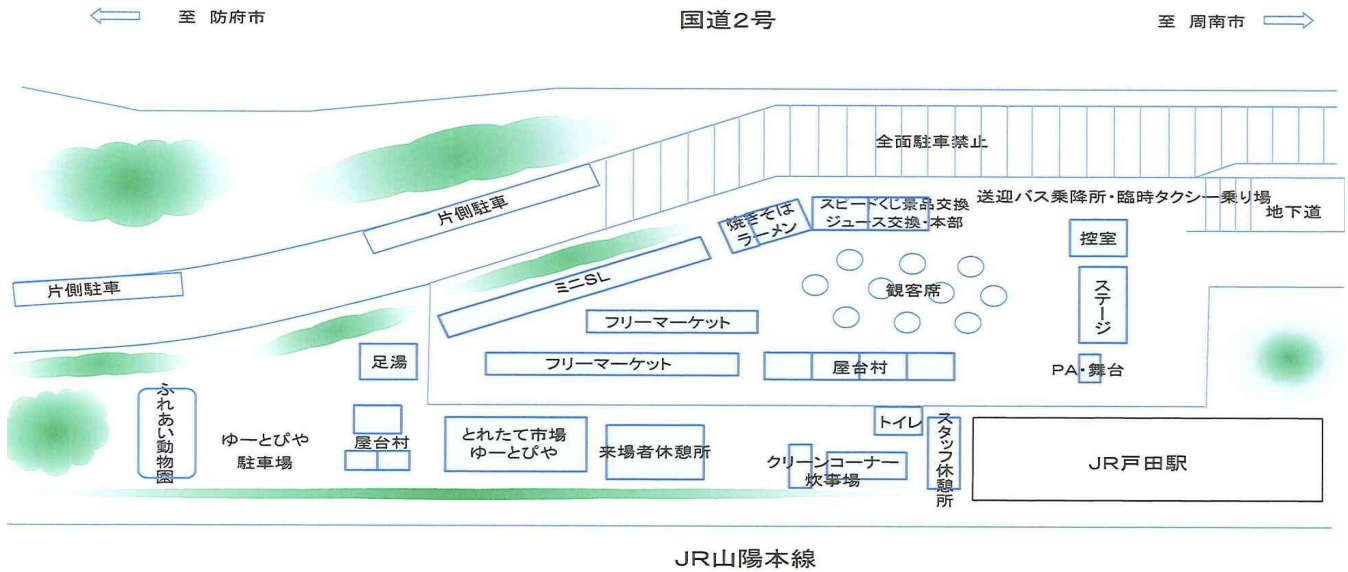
至 防府市

国道2号

至 周南市

全面駐車禁止

片側駐車

送迎バス乗降所・臨時タクシー乗り場

地下道

焼きそば

ラーメン

スピードくじ景品交換

ジュース交換・本部

控室

片側駐車

ミニSL

観客席

ステージ

フリーマーケット

フリーマーケット

屋台村

PA・舞台

足湯

ふれあい動物園

ゆーとぴや駐車場

屋台村

とれたて市場ゆーとぴや

来場者休憩所

トイレ

クリーンコーナー

炊事場

スタッフ休憩所

JR戸田駅

JR山陽本線